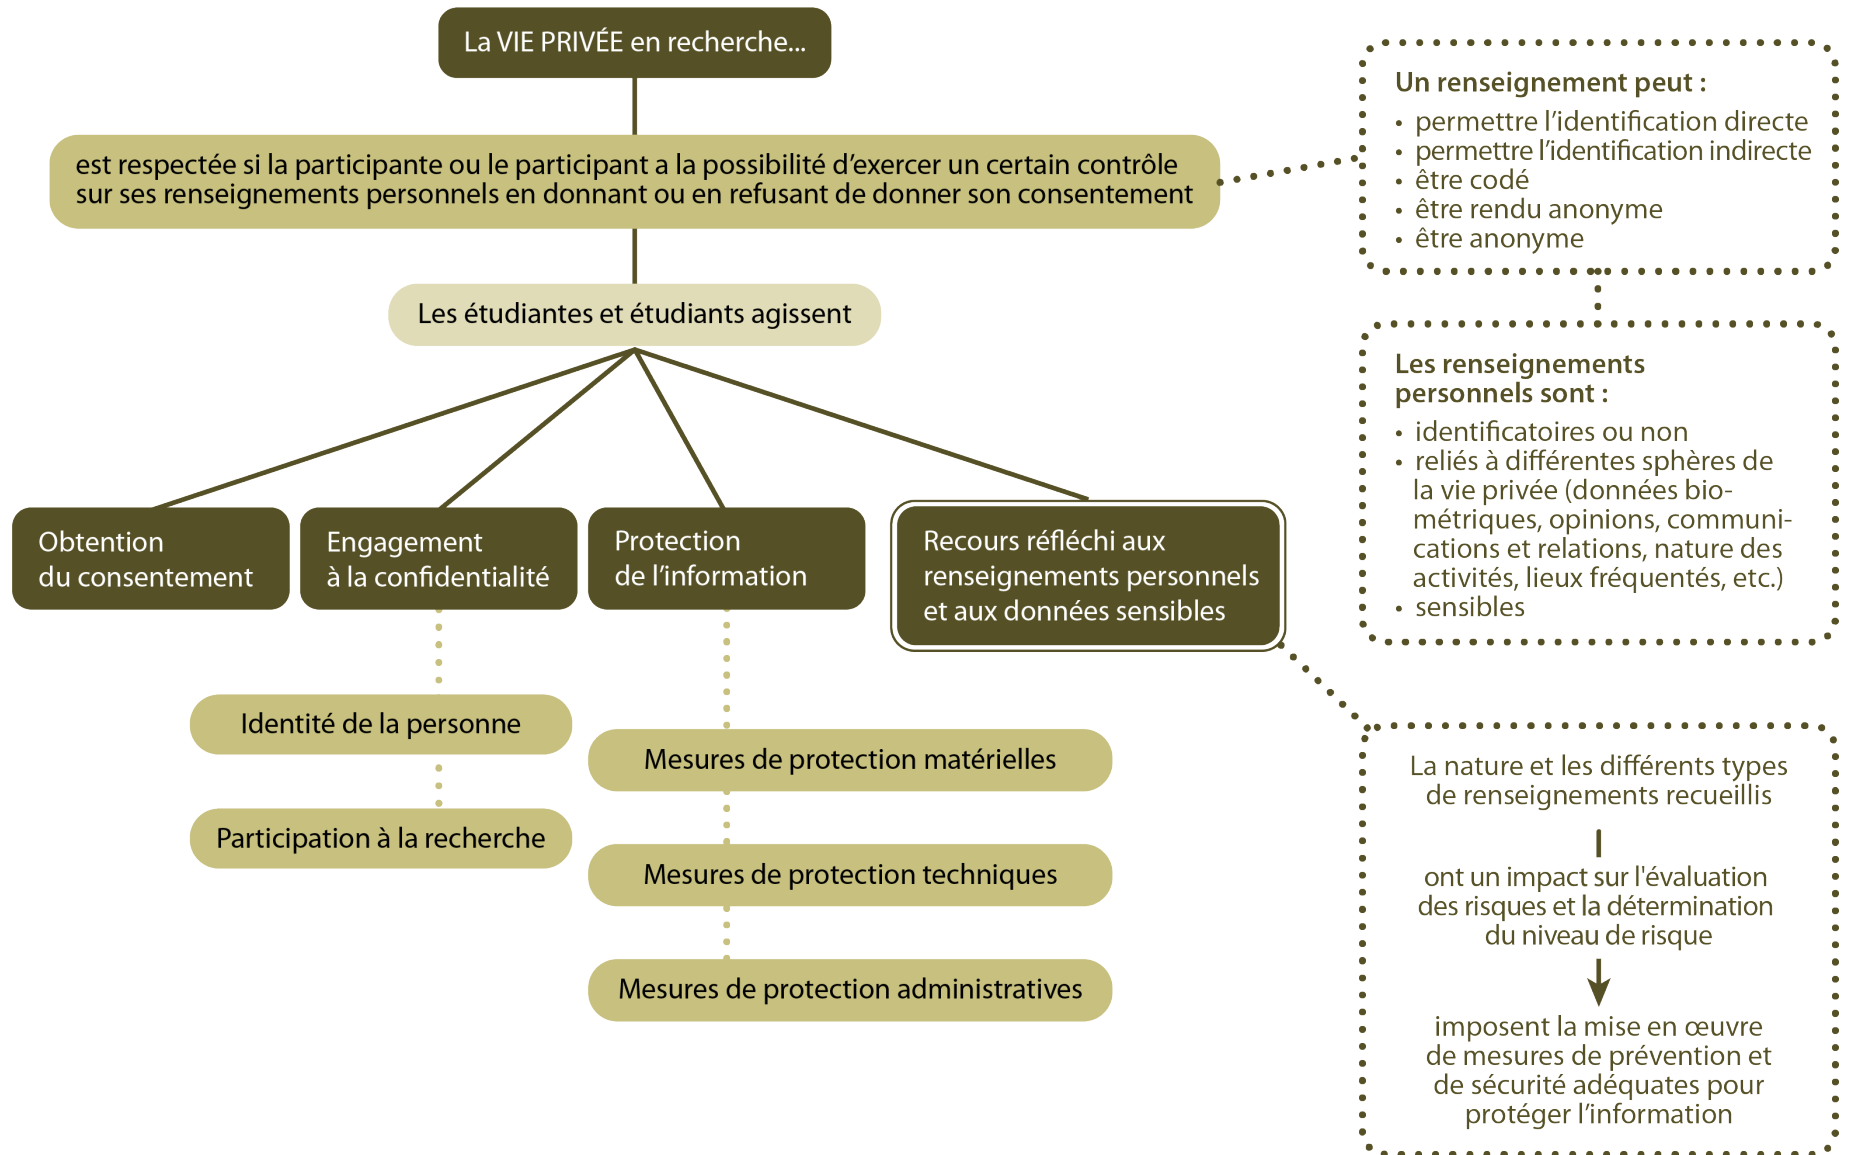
La VIE PRIVÉE en recherche...

est respectée si la participante ou le participant a la possibilité d'exercer un certain contrôle sur ses renseignements personnels en donnant ou en refusant de donner son consentement

Un renseignement peut :
• permettre l'identification directe
• permettre l'identification indirecte
• être codé
• être rendu anonyme
• être anonyme

Les renseignements personnels sont :
• identificatoires ou non
• reliés à différentes sphères de la vie privée (données biométriques, opinions, communications et relations, nature des activités, lieux fréquentés, etc.)
• sensibles

Les étudiantes et étudiants agissent

Obtention du consentement

Engagement à la confidentialité

Protection de l'information

Recours réfléchi aux renseignements personnels et aux données sensibles

Identité de la personne

Participation à la recherche

Mesures de protection matérielles

Mesures de protection techniques

Mesures de protection administratives

La nature et les différents types de renseignements recueillis

ont un impact sur l'évaluation des risques et la détermination du niveau de risque

imposent la mise en œuvre de mesures de prévention et de sécurité adéquates pour protéger l'information